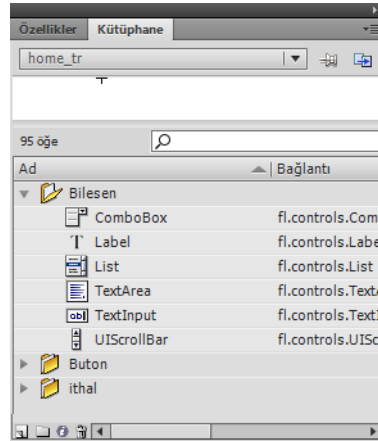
Özellikler Kütüphane

home_tr

95 öğe

| Ad | Bağlantı |
|---|---|
| Bilesen | |
| ComboBox | fl.controls.Com |
| Label | fl.controls.Labe |
| List | fl.controls.List |
| TextArea | fl.controls.TextA |
| TextInput | fl.controls.TextI |
| UIScrollBar | fl.controls.UISc |
| Buton | |
| ithal | |